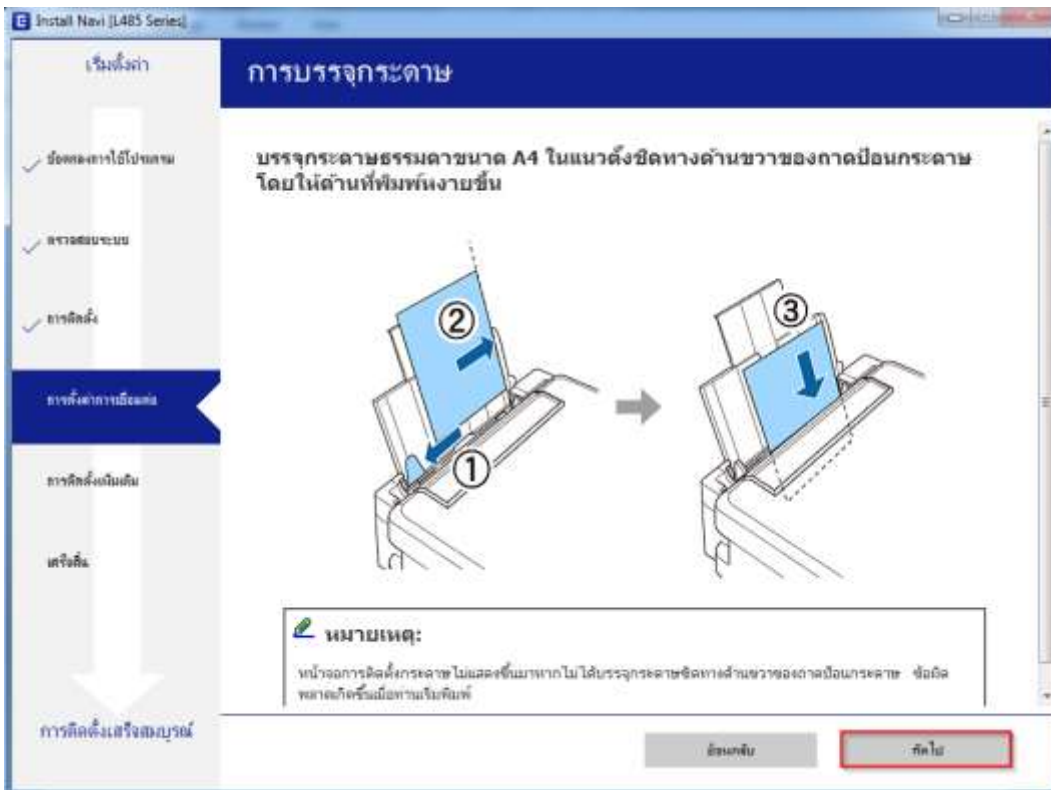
Install Navi [L485 Series]

เริ่มตั้งค่า

ข้อตกลงการใช้โปรแกรม

ตรวจสอบระบบ

การติดตั้ง

การตั้งค่าการเชื่อมต่อ

การติดตั้งเพิ่มเติม

เสร็จสิ้น

การติดตั้งเสร็จสมบูรณ์

การบรรจุกระดาษ

บรรจุกระดาษธรรมดาขนาด A4 ในแนวตั้งชิดทางด้านขวาของถาดป้อนกระดาษ โดยให้ด้านที่พิมพ์หงายขึ้น

②

①

③

หมายเหตุ:

หน้าจอการติดตั้งกระดาษไม่แสดงขึ้นมาหากไม่ได้บรรจุกระดาษชิดทางด้านขวาของถาดป้อนกระดาษ ข้อผิดพลาดเกิดขึ้นเมื่อท่านเริ่มพิมพ์

ย้อนกลับ

ถัดไป